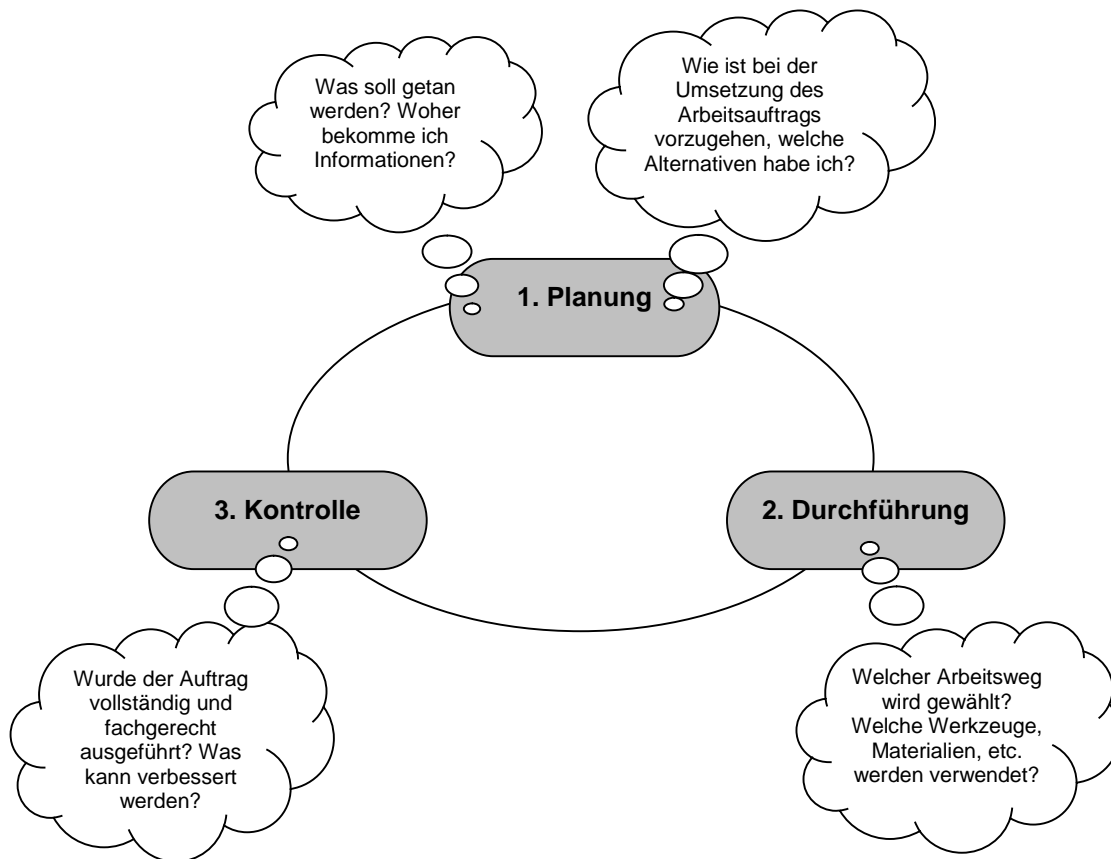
Was soll getan werden? Woher bekomme ich Informationen?

Wie ist bei der Umsetzung des Arbeitsauftrags vorzugehen, welche Alternativen habe ich?

1. Planung

3. Kontrolle

2. Durchführung

Wurde der Auftrag vollständig und fachgerecht ausgeführt? Was kann verbessert werden?

Welcher Arbeitsweg wird gewählt? Welche Werkzeuge, Materialien, etc. werden verwendet?